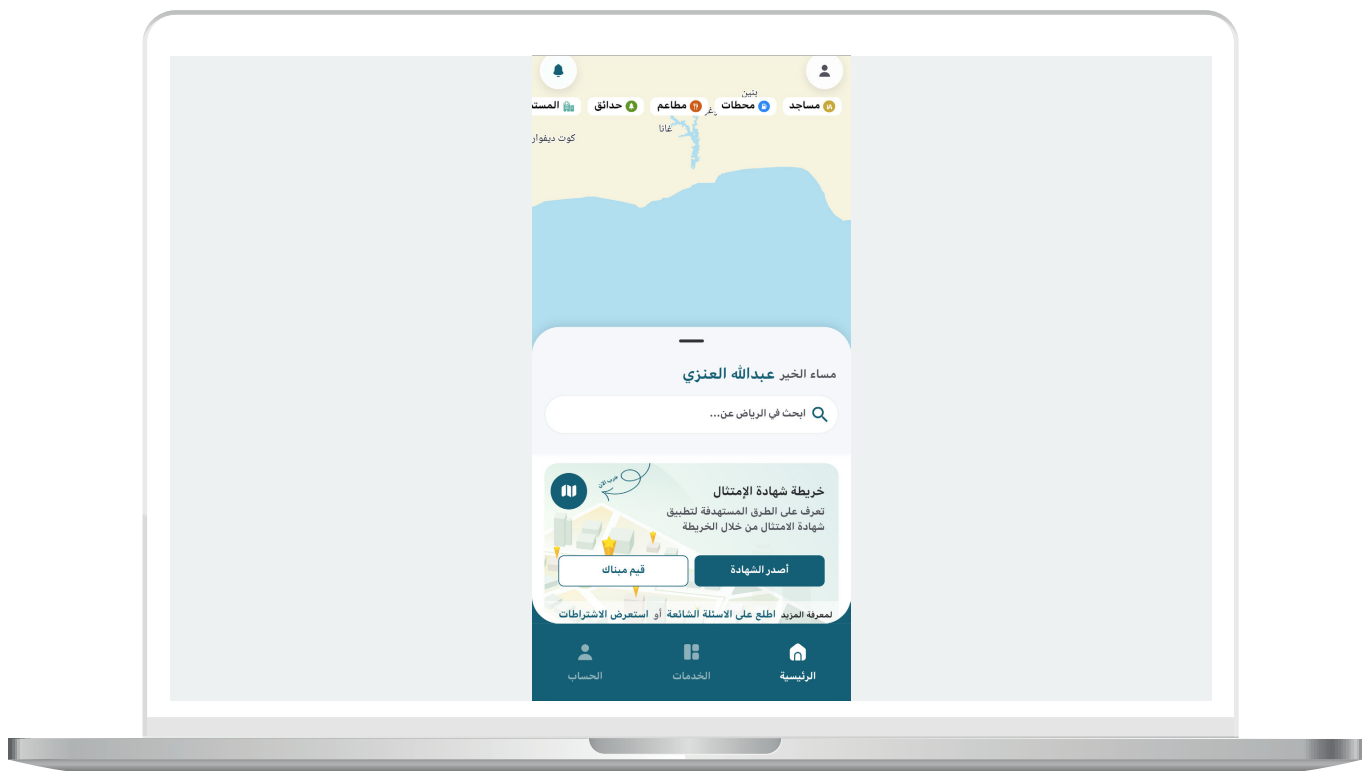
مساجد محطات مطاعم حدائق المست

بنين
غانا
كوت ديفوار

مساء الخير عبدالله العنزي

ابحث في الرياض عن...

خريطة شهادة الإمتثال
تعرف على الطرق المستهدفة لتطبيق شهادة الامتثال من خلال الخريطة

جرب الآن

أصدر الشهادة
قيم مبناك

لمعرفة المزيد اطلع على الاسئلة الشائعة أو استعرض الاشتراطات

الرئيسية
الخدمات
الحساب